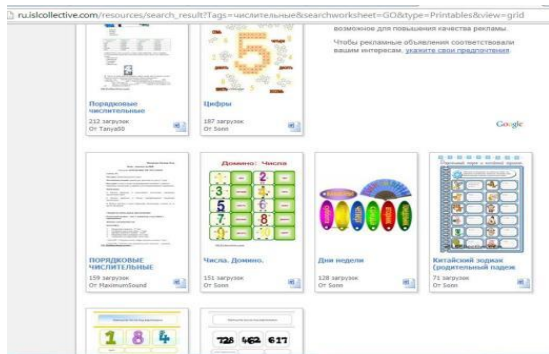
ru.islcollective.com/resources/search_result?Tags=числительные&searchworksheet=GO&type=Printables&view=grid

возможное для повышения качества рекламы.

Чтобы рекламные объявления соответствовали вашим интересам, укажите свои предпочтения.

Google

Порядковые числительные
212 загрузок
От Tanya00

Цифры
187 загрузок
От Somi

ПОРЯДКОВЫЕ ЧИСЛИТЕЛЬНЫЕ
159 загрузок
От MaximumSound

Домино: Числа
1 2 3 4 5 6 7 8 9 10
Числа. Домино.
151 загрузок
От Somi

Дни недели
128 загрузок
От Somi

Китайский зодиак (родительный падеж
71 загрузок
От Somi

1 8 4

728 462 617